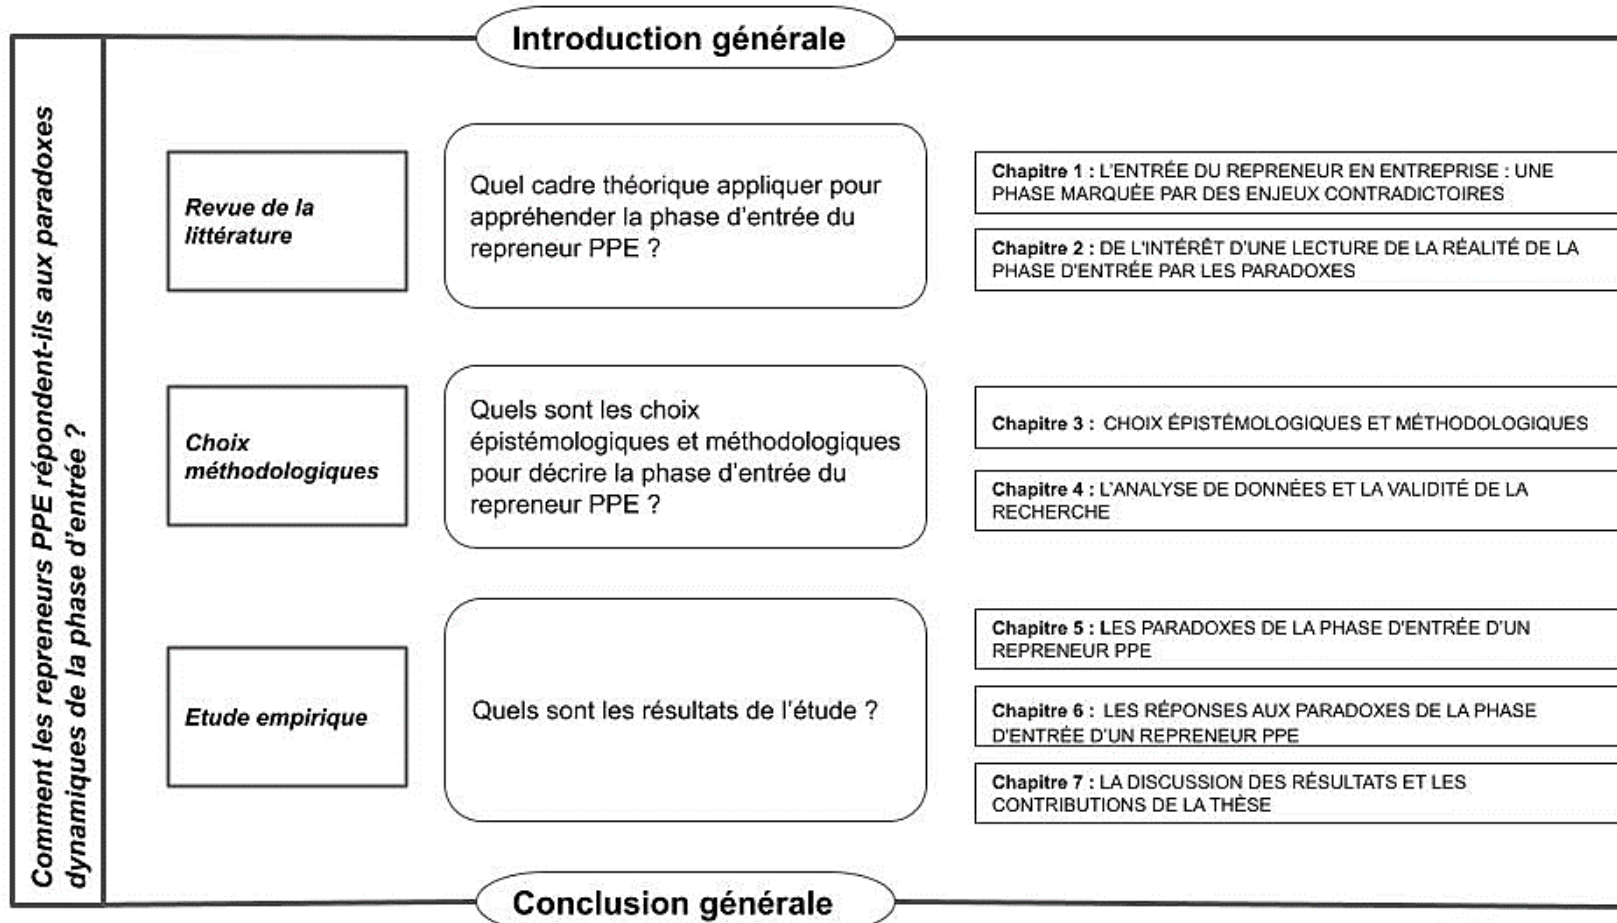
Comment les repreneurs PPE répondent-ils aux paradoxes dynamiques de la phase d'entrée ?

Introduction générale

Revue de la littérature

Quel cadre théorique appliquer pour appréhender la phase d'entrée du repreneur PPE ?

Chapitre 1 : L'ENTRÉE DU REPRENEUR EN ENTREPRISE : UNE PHASE MARQUÉE PAR DES ENJEUX CONTRADICTOIRES

Chapitre 2 : DE L'INTÉRÊT D'UNE LECTURE DE LA RÉALITÉ DE LA PHASE D'ENTRÉE PAR LES PARADOXES

Choix méthodologiques

Quels sont les choix épistémologiques et méthodologiques pour décrire la phase d'entrée du repreneur PPE ?

Chapitre 3 : CHOIX ÉPISTÉMOLOGIQUES ET MÉTHODOLOGIQUES

Chapitre 4 : L'ANALYSE DE DONNÉES ET LA VALIDITÉ DE LA RECHERCHE

Etude empirique

Quels sont les résultats de l'étude ?

Chapitre 5 : LES PARADOXES DE LA PHASE D'ENTRÉE D'UN REPRENEUR PPE

Chapitre 6 : LES RÉPONSES AUX PARADOXES DE LA PHASE D'ENTRÉE D'UN REPRENEUR PPE

Chapitre 7 : LA DISCUSSION DES RÉSULTATS ET LES CONTRIBUTIONS DE LA THÈSE

Conclusion générale